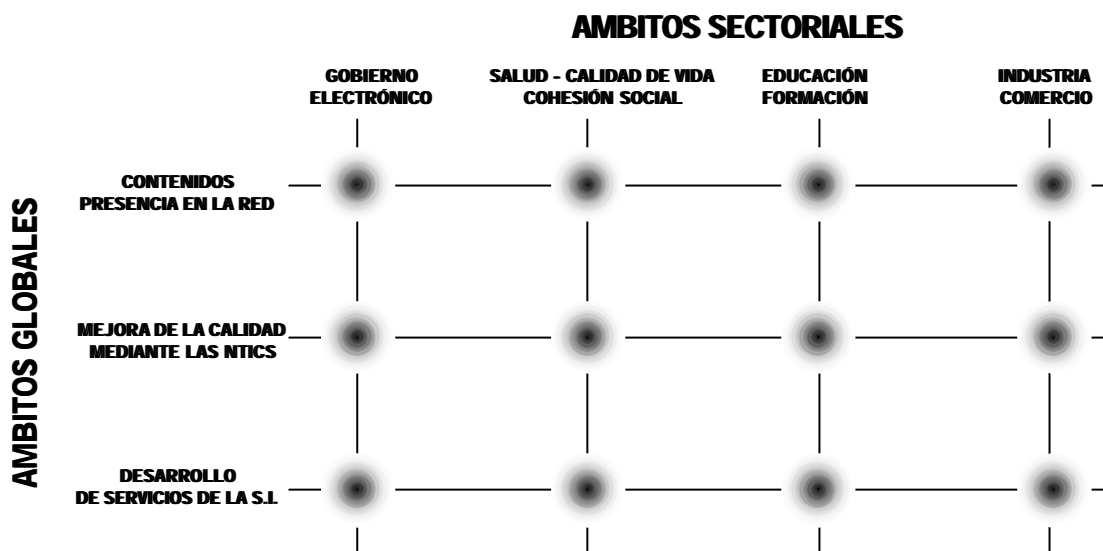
AMBITOS SECTORIALES

GOBIERNO ELECTRÓNICO

SALUD - CALIDAD DE VIDA COHESIÓN SOCIAL

EDUCACIÓN FORMACIÓN

INDUSTRIA COMERCIO

AMBITOS GLOBALES

CONTENIDOS PRESENCIA EN LA RED

MEJORA DE LA CALIDAD MEDIANTE LAS NTICS

DESARROLLO DE SERVICIOS DE LA S.I.